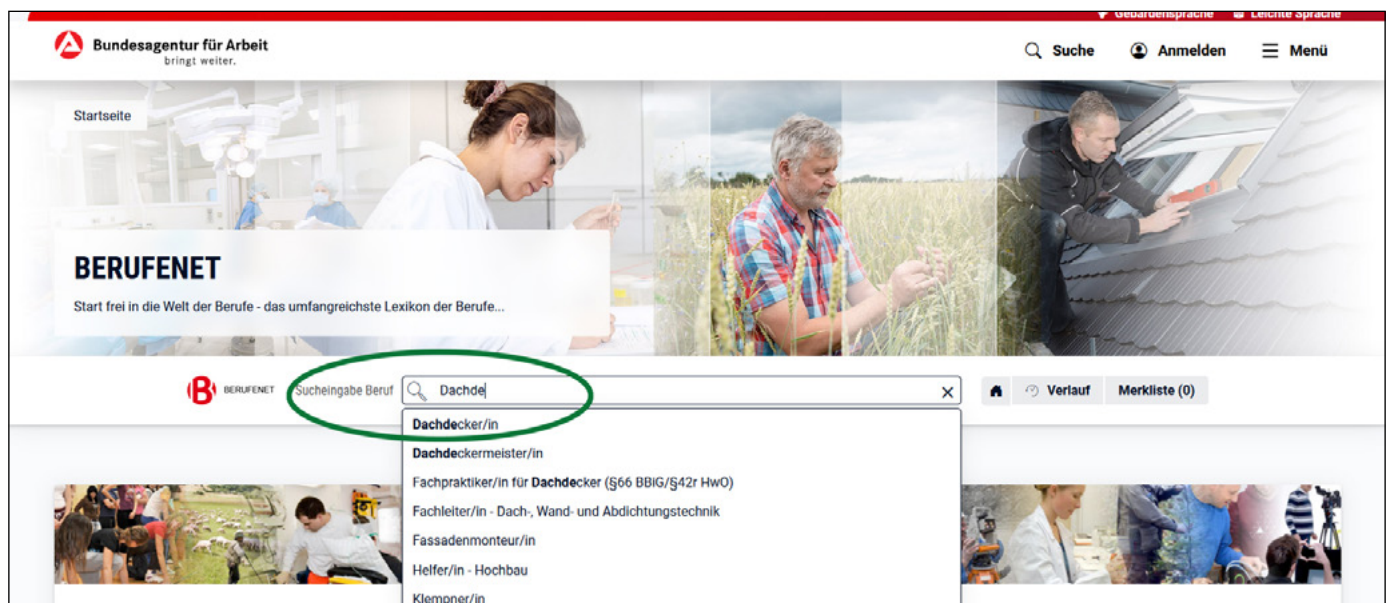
Gebärdensprache Leichte Sprache

Bundesagentur für Arbeit
bringt weiter.

Suche Anmelden Menü

Startseite

BERUFENET

Start frei in die Welt der Berufe - das umfangreichste Lexikon der Berufe...

BERUFENET Sucheingabe Beruf Dachde

Verlauf Merkliste (0)

Dachdecker/in
Dachdeckermeister/in
Fachpraktiker/in für Dachdecker (§66 BBiG/§42r HwO)
Fachleiter/in - Dach-, Wand- und Abdichtungstechnik
Fassadenmonteur/in
Helfer/in - Hochbau
Klempner/in